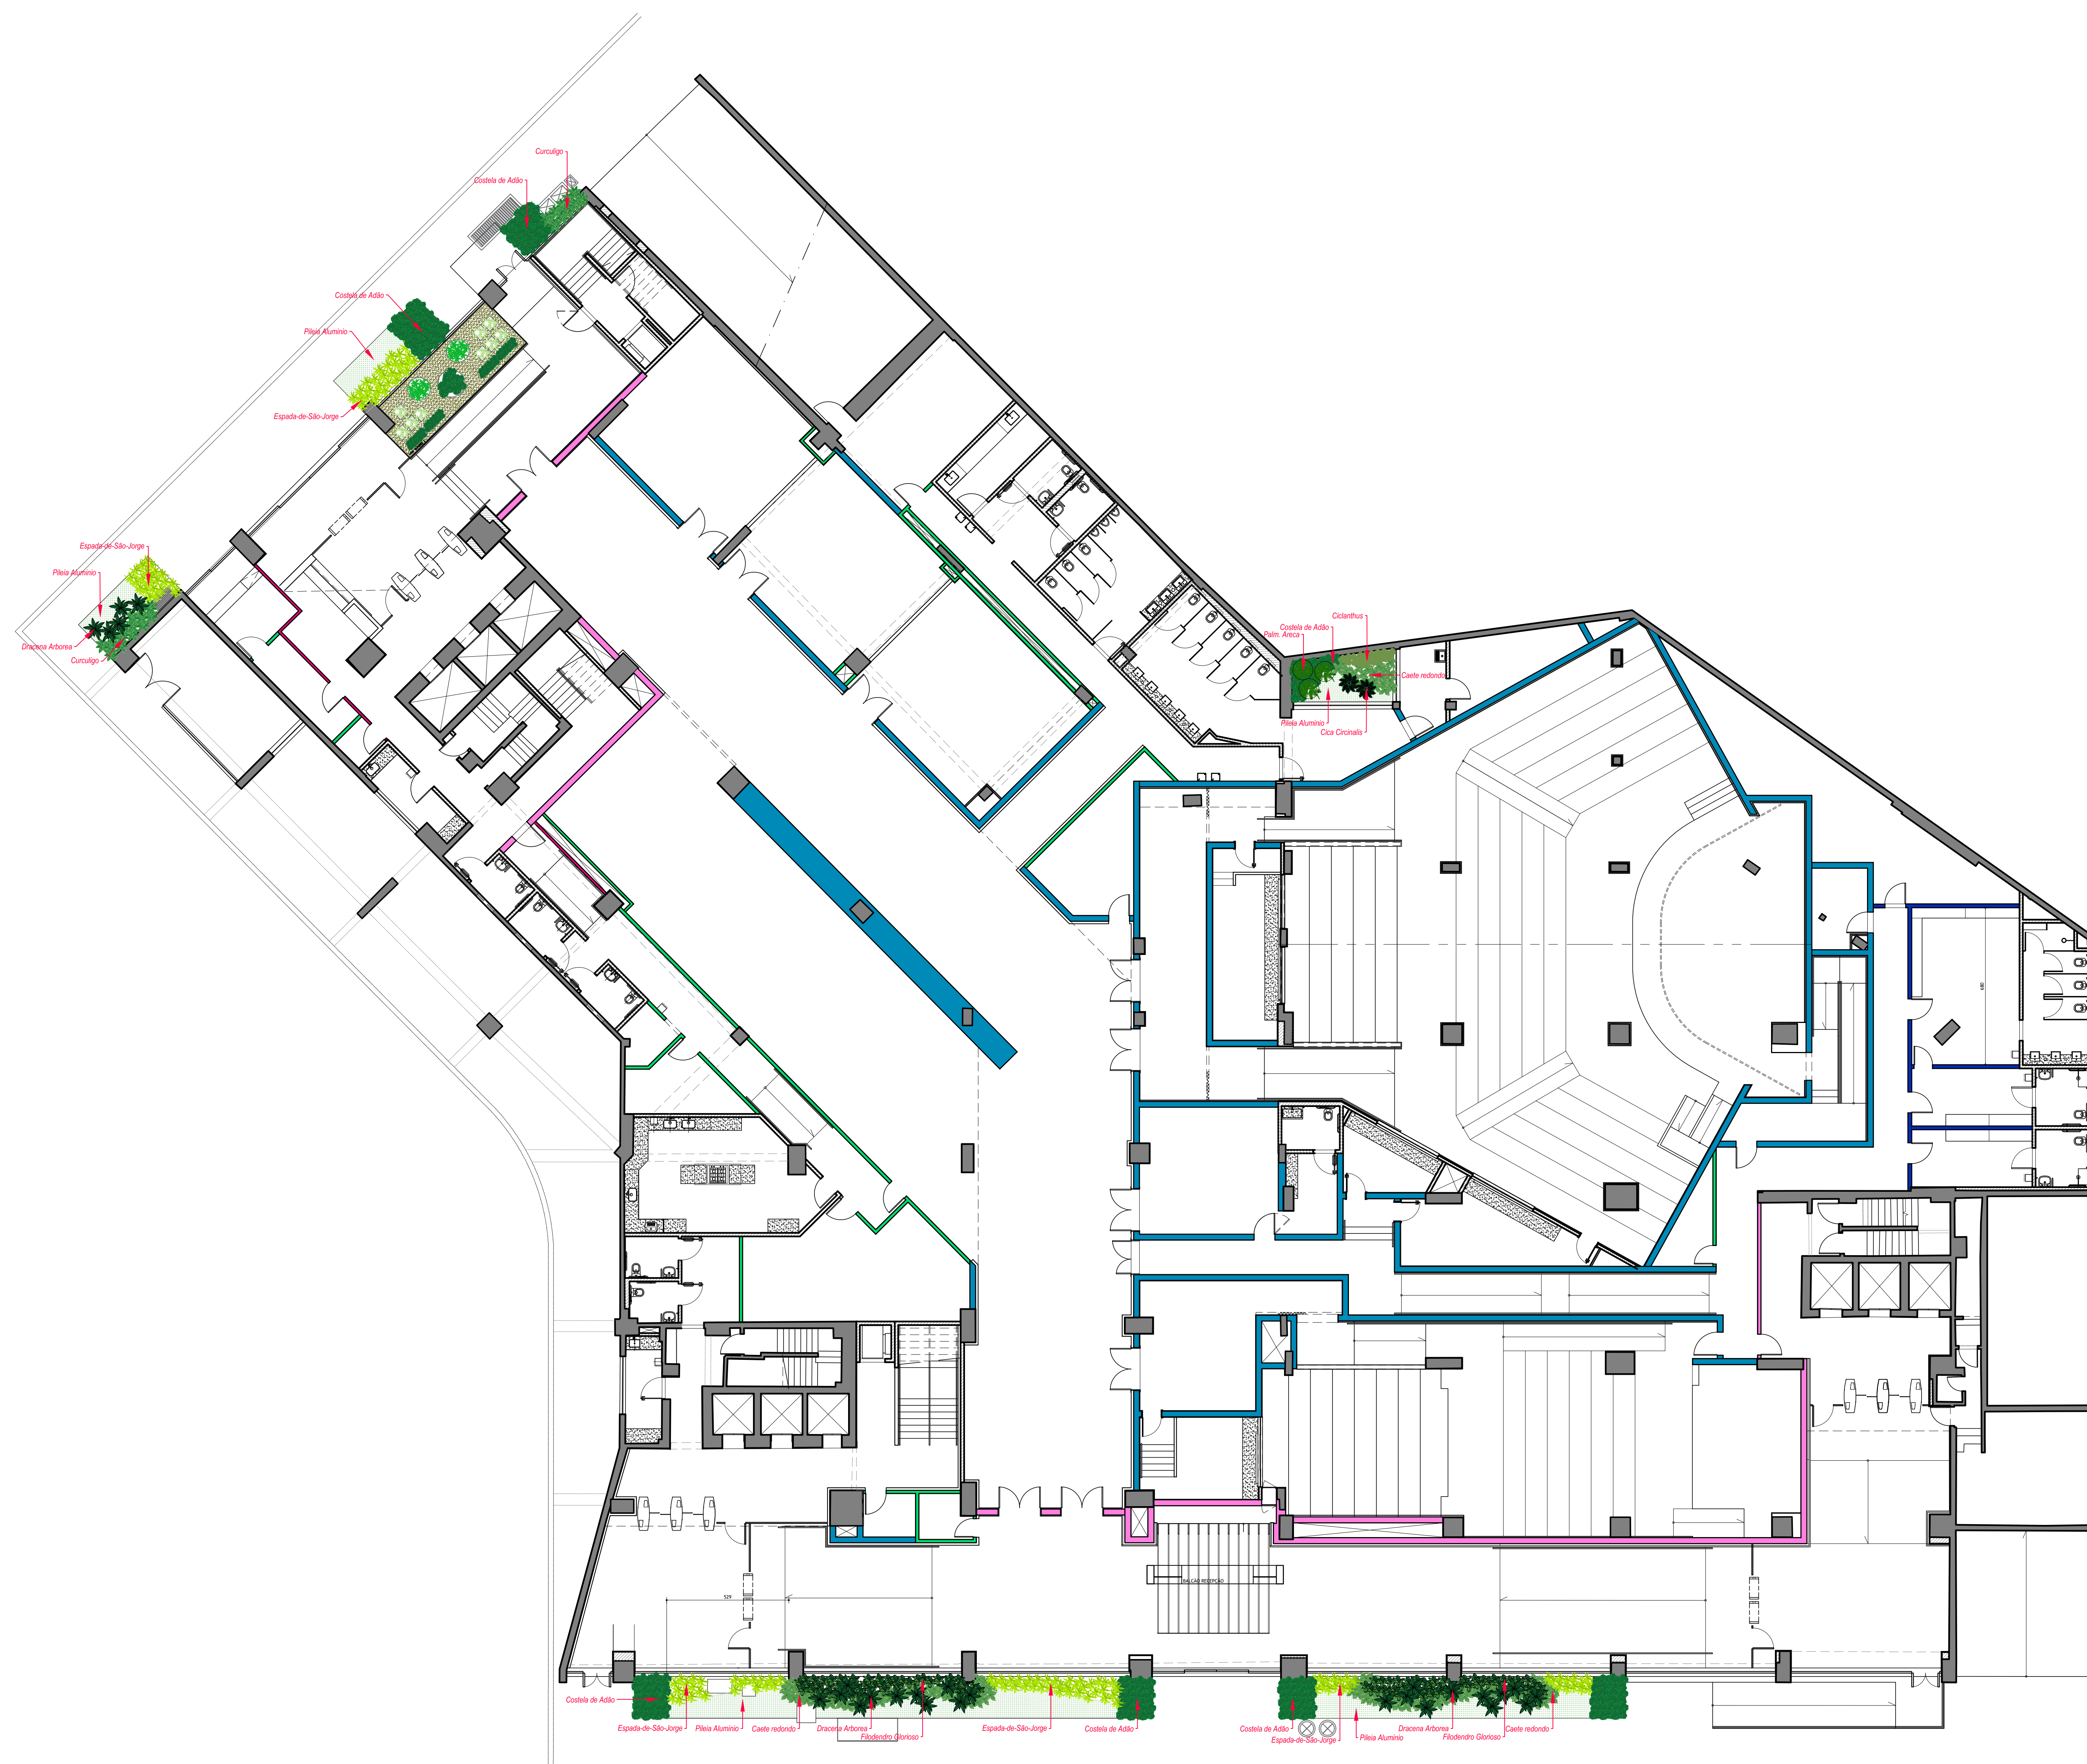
Curculigo
Costela de Adão
Costela de Adão
Pileia Aluminio
Espada-de-São-Jorge
Espada-de-São-Jorge
Pileia Aluminio
Dracena Arborea
Curculigo
Ciclanthus
Costela de Adão
Palm. Areca
Caete redondo
Pileia Aluminio
Cica Circinalis
BALCÃO RECEPÇÃO
Costela de Adão
Espada-de-São-Jorge
Pileia Aluminio
Caete redondo
Dracena Arborea
Filodendro Glorioso
Espada-de-São-Jorge
Costela de Adão
Costela de Adão
Espada-de-São-Jorge
Pileia Aluminio
Dracena Arborea
Filodendro Glorioso
Caete redondo